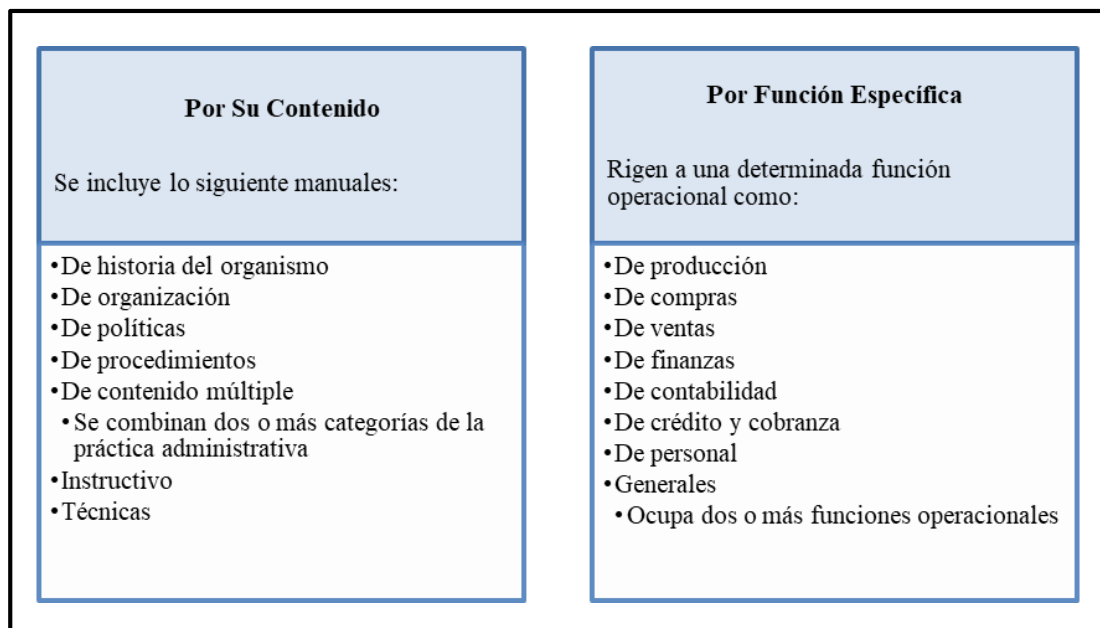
**Por Su Contenido**

Se incluye lo siguiente manuales:

- De historia del organismo
- De organización
- De políticas
- De procedimientos
- De contenido múltiple
  - Se combinan dos o más categorías de la práctica administrativa
- Instructivo
- Técnicas

**Por Función Específica**

Rigen a una determinada función operacional como:

- De producción
- De compras
- De ventas
- De finanzas
- De contabilidad
- De crédito y cobranza
- De personal
- Generales
  - Ocupa dos o más funciones operacionales